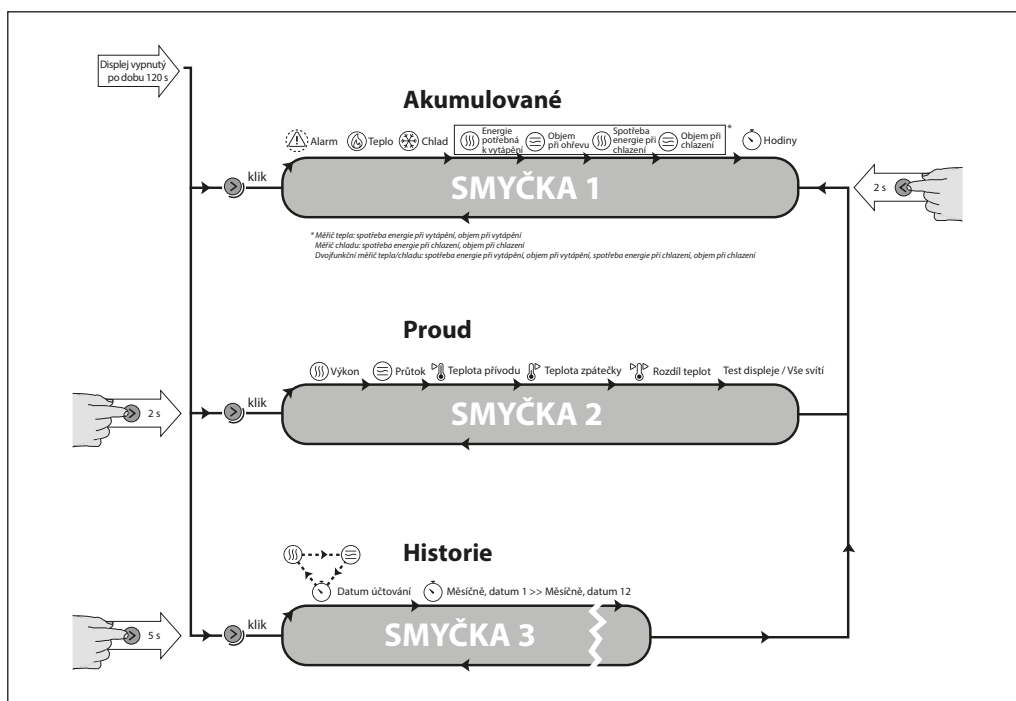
Displej vypnutý po dobu 120 s

Akumulované

Alarm Teplo Chlad Energie potřebná k vytápění Objem při ohřevu Spotřeba energie při chlazení Objem při chlazení * Hodiny

klik

SMYČKA 1

2 s

* Měřič tepla: spotřeba energie při vytápění, objem při vytápění
Měřič chladu: spotřeba energie při chlazení, objem při chlazení
Dvojfunkční měřič tepla/chladu: spotřeba energie při vytápění, objem při vytápění, spotřeba energie při chlazení, objem při chlazení

Proud

Výkon Průtok Teplota přívodu Teplota zpátečky Rozdíl teplot Test displeje / Vše svítí

2 s

klik

SMYČKA 2

Historie

Datum účtování Měsíčně, datum 1 >> Měsíčně, datum 12

5 s

klik

SMYČKA 3